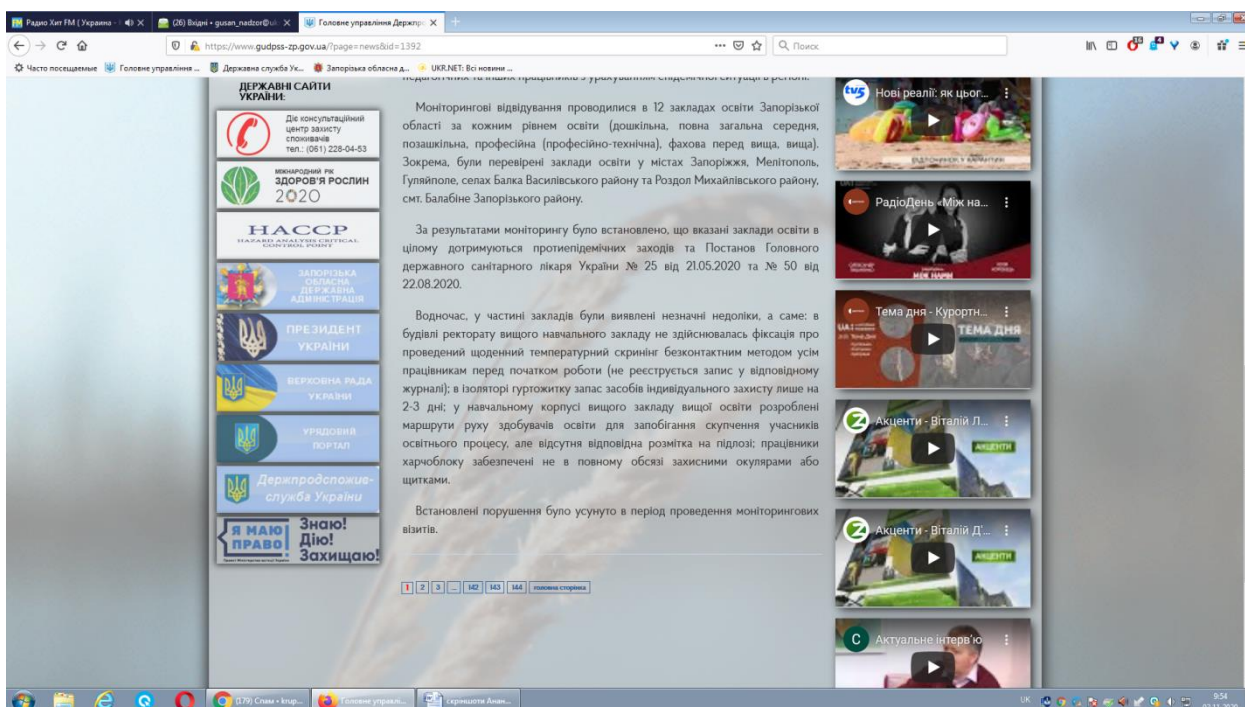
Радио Хит FM (Украина - | ×  (26) Вхідні • gusan_nadzor@ ×  Головне управління Держпр ×  +

https://www.gudpss-zp.gov.ua/?page=news&id=1392  ···  Поиск

Часто посещаемые  Головне управління ...  Державна служба Ук...  Запорізька обласна д...  UKR.NET: Всі новини ...

ДЕРЖАВНІ САЙТИ УКРАЇНИ:

Діє консультаційний центр захисту споживачів тел.: (061) 228-04-53

МІЖНАРОДНИЙ РІК ЗДОРОВ'Я РОСЛИН 2020

HACCP HAZARD ANALYSIS CRITICAL CONTROL POINT

ЗАПОРІЗЬКА ОБЛАСНА ДЕРЖАВНА АДМІНІСТРАЦІЯ

ПРЕЗИДЕНТ УКРАЇНИ

ВЕРХОВНА РАДА УКРАЇНИ

УРЯДОВИЙ ПОРТАЛ

Держпродспоживслужба України

Я МАЮ ПРАВО! Знаю! Дію! Захищаю!

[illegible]

Моніторингові відвідування проводилися в 12 закладах освіти Запорізької області за кожним рівнем освіти (дошкільна, повна загальна середня, позашкільна, професійна (професійно-технічна), фахова перед вища, вища). Зокрема, були перевірені заклади освіти у містах Запоріжжя, Мелітополь, Гуляйполе, селах Балка Василівського району та Роздол Михайлівського району, смт. Балабіне Запорізького району.

За результатами моніторингу було встановлено, що вказані заклади освіти в цілому дотримуються протиепідемічних заходів та Постанов Головного державного санітарного лікаря України № 25 від 21.05.2020 та № 50 від 22.08.2020.

Водночас, у частині закладів були виявлені незначні недоліки, а саме: в будівлі ректорату вищого навчального закладу не здійснювалась фіксація про проведений щоденний температурний скринінг безконтактним методом усім працівникам перед початком роботи (не реєструється запис у відповідному журналі); в ізоляторі гуртожитку запас засобів індивідуального захисту лише на 2-3 дні; у навчальному корпусі вищого закладу вищої освіти розроблені маршрути руху здобувачів освіти для запобігання скупчення учасників освітнього процесу, але відсутня відповідна розмітка на підлозі; працівники харчоблоку забезпечені не в повному обсязі захисними окулярами або щитками.

Встановлені порушення було усунуто в період проведення моніторингових візитів.

1 2 3 ... 142 143 144 головна сторінка

Нові реалії: як цьог...

РадіоДень «Між на...

Тема дня - Курортн...

ТЕМА ДНЯ

Акценти - Віталій Л...

АКЦЕНТИ

Акценти - Віталій Д'...

АКЦЕНТИ

Актуальне інтерв'ю

(179) Спам • krup...  Головне управлі...  скріншоти Анан...

UK  9:54